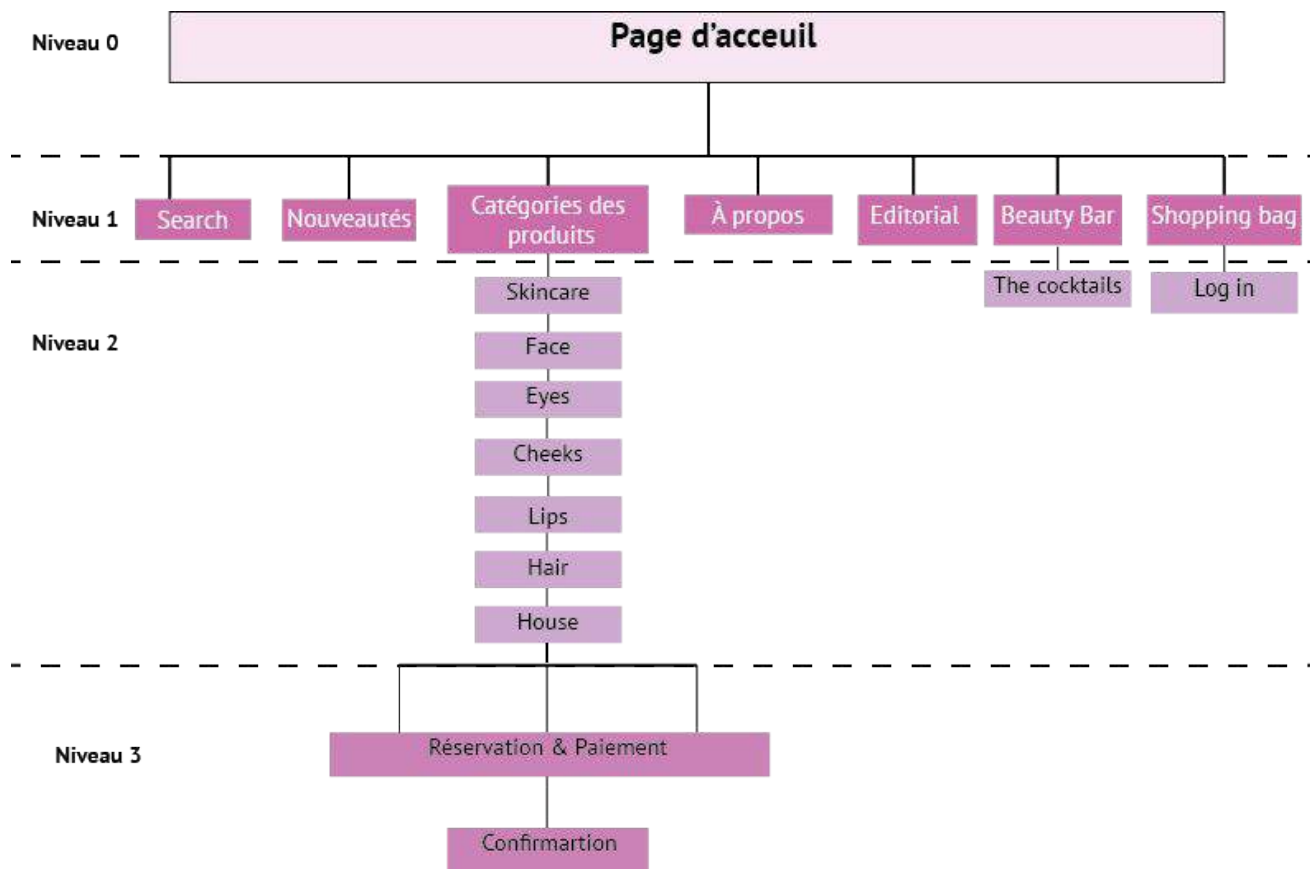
Niveau 0

Page d'acceuil

Niveau 1

Search

Nouveautés

Catégories des produits

À propos

Editorial

Beauty Bar

Shopping bag

Niveau 2

Skincare

Face

Eyes

Cheeks

Lips

Hair

House

The cocktails

Log in

Niveau 3

Réservation & Paiement

Confirmartion